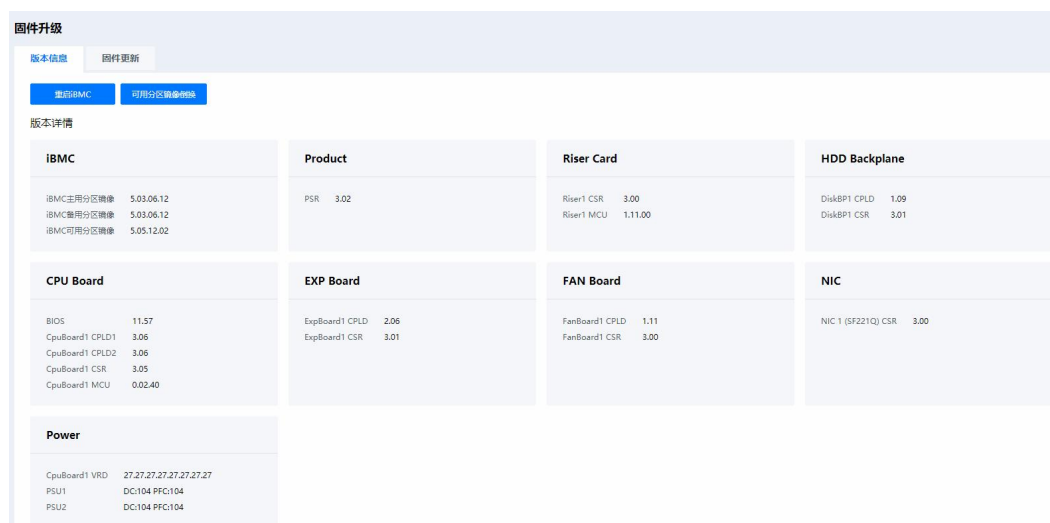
固件升级

版本信息　固件更新

重启iBMC　可用分区镜像倒换

版本详情

iBMC

iBMC主用分区镜像　5.03.06.12
iBMC备用分区镜像　5.03.06.12
iBMC可用分区镜像　5.05.12.02

Product

PSR　3.02

Riser Card

Riser1 CSR　3.00
Riser1 MCU　1.11.00

HDD Backplane

DiskBP1 CPLD　1.09
DiskBP1 CSR　3.01

CPU Board

BIOS　11.57
CpuBoard1 CPLD1　3.06
CpuBoard1 CPLD2　3.06
CpuBoard1 CSR　3.05
CpuBoard1 MCU　0.02.40

EXP Board

ExpBoard1 CPLD　2.06
ExpBoard1 CSR　3.01

FAN Board

FanBoard1 CPLD　1.11
FanBoard1 CSR　3.00

NIC

NIC 1 (SF221Q) CSR　3.00

Power

CpuBoard1 VRD　27.27.27.27.27.27.27.27
PSU1　DC:104 PFC:104
PSU2　DC:104 PFC:104